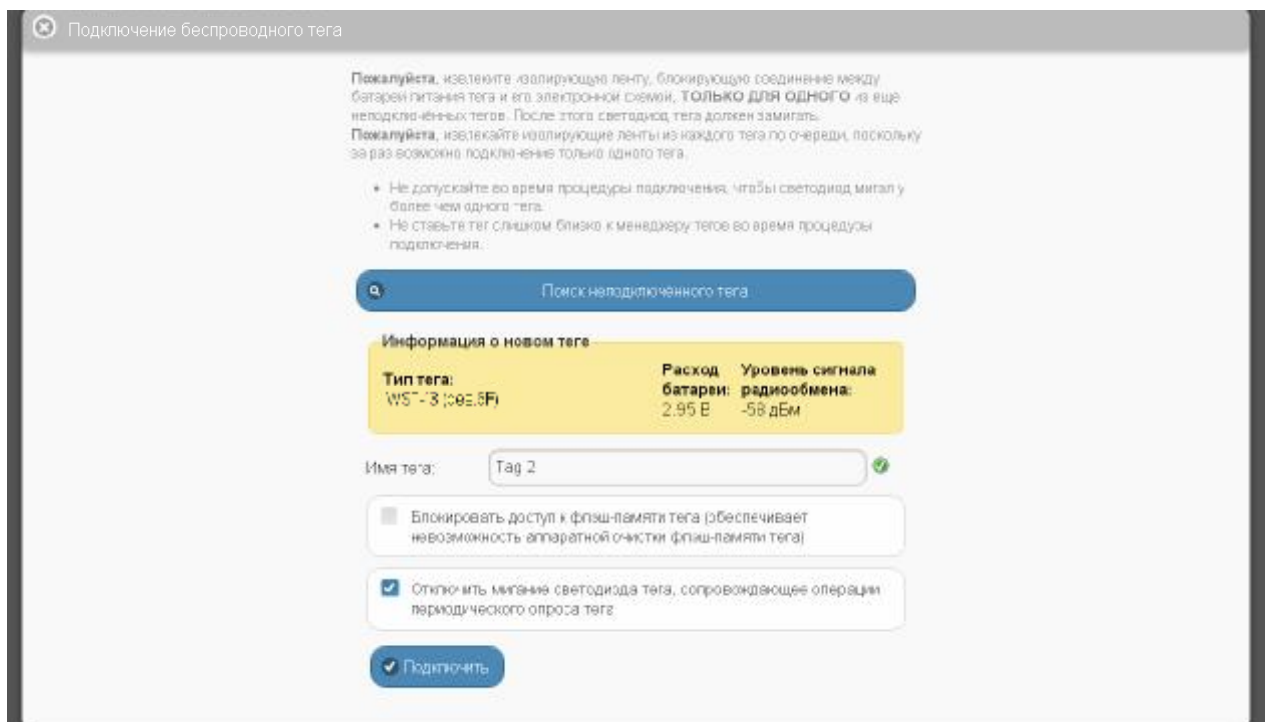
Подключение беспроводного тега

Пожалуйста, извлеките изолирующую ленту, блокирующую соединение между батареи питания тега и его электронной схемы, ТОЛЬКО ДЛЯ ОДНОГО из еще неподключённых тегов. После этого светодиод тега должен замигать. Пожалуйста, извлекайте изолирующие ленты из каждого тега по очереди, поскольку за раз возможно подключение только одного тега.

- Не допускайте во время процедуры подключения, чтобы светодиод мигал у более чем одного тега.
- Не ставьте тег слишком близко к менеджеру тегов во время процедуры подключения.

Поиск неподключенного тега

Информация о новом теге

| Тип тега: | Расход батареи: | Уровень сигнала радиообмена: |
|---|---|---|
| WST-13 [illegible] | 2.95 В | -58 дБм |

Имя тега: Tag 2

Блокировать доступ к флэш-памяти тега (обеспечивает невозможность аппаратной очистки флэш-памяти тега)

Отключить мигание светодиода тега, сопровождающее операции периодического опроса тега

Подключить